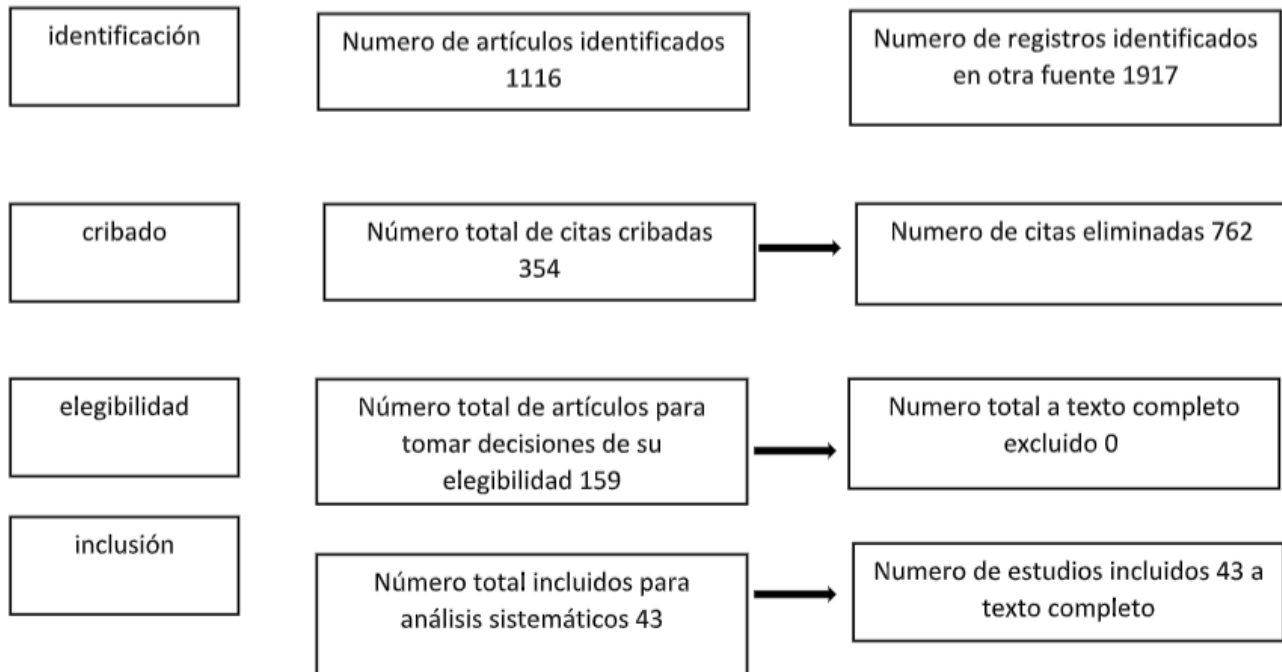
identificación

Numero de artículos identificados 1116

Numero de registros identificados en otra fuente 1917

cribado

Número total de citas cribadas 354

Numero de citas eliminadas 762

elegibilidad

Número total de artículos para tomar decisiones de su elegibilidad 159

Numero total a texto completo excluido 0

inclusión

Número total incluidos para análisis sistemáticos 43

Numero de estudios incluidos 43 a texto completo